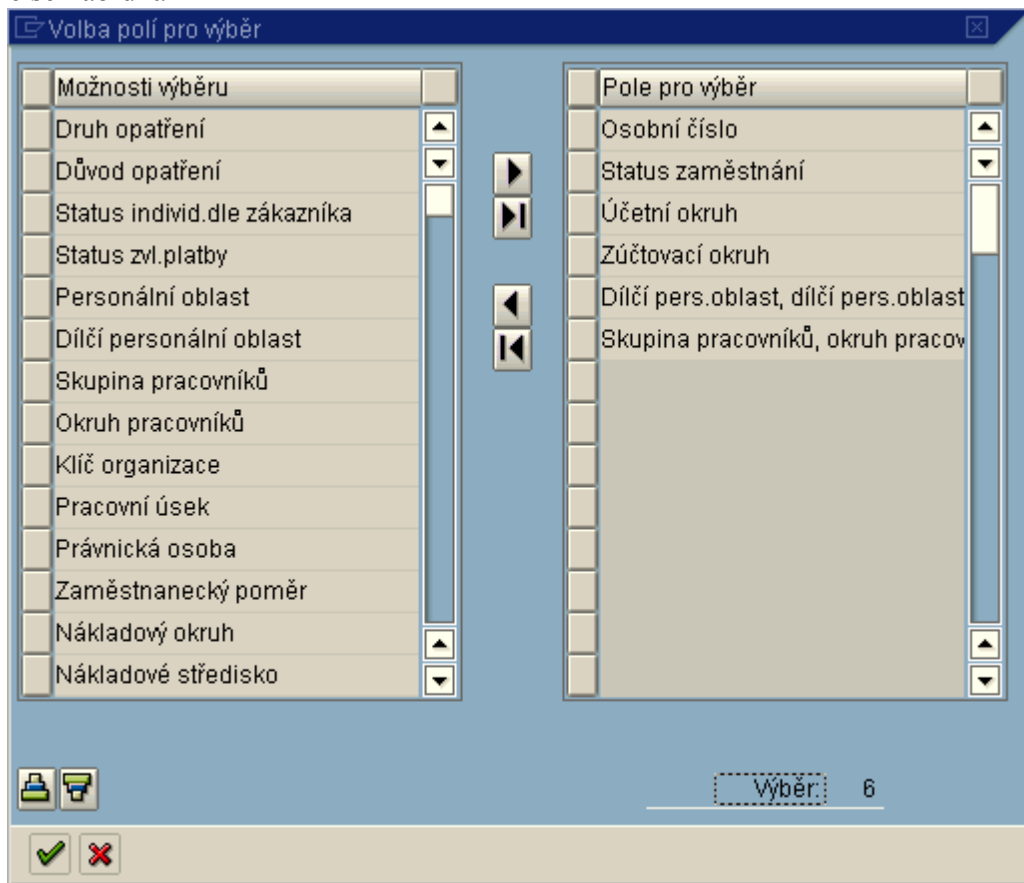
Volba polí pro výběr

| Možnosti výběru |
|---|
| Druh opatření |
| Důvod opatření |
| Status individ.dle zákazníka |
| Status zvl.platby |
| Personální oblast |
| Dílčí personální oblast |
| Skupina pracovníků |
| Okruh pracovníků |
| Klíč organizace |
| Pracovní úsek |
| Právnická osoba |
| Zaměstnanecký poměr |
| Nákladový okruh |
| Nákladové středisko |

| Pole pro výběr |
|---|
| Osobní číslo |
| Status zaměstnání |
| Účetní okruh |
| Zúčtovací okruh |
| Dílčí pers.oblast, dílčí pers.oblast |
| Skupina pracovníků, okruh pracov |

Výběr: 6